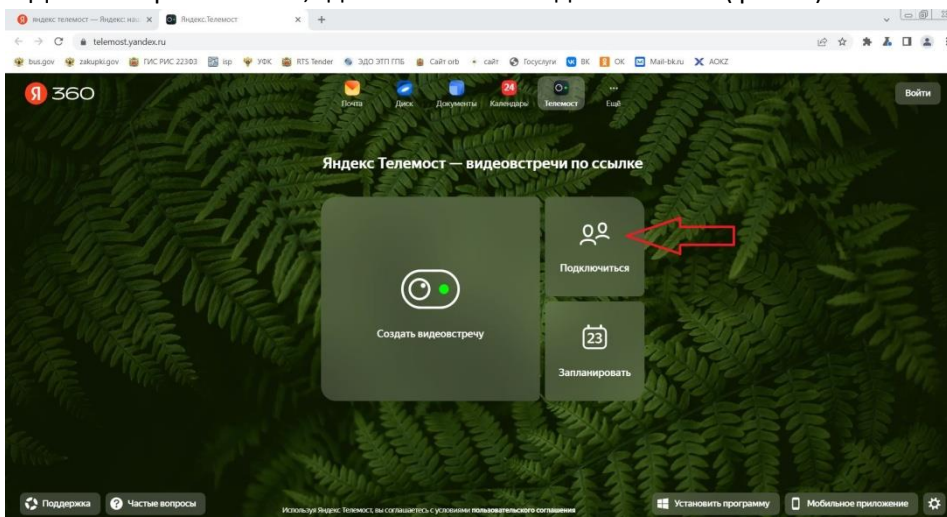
яндекс телемост — Яндекс: нац ×
Яндекс.Телемост ×
+
telemost.yandex.ru
bus.gov zakupki.gov ГИС РИС 22303 isp УФК RTS Tender ЭДО ЭТП ГПБ Сайт orb сайт Госуслуги ВК ОК Mail-bk.ru АОКZ

Я 360
Почта Диск Документы 24 Календарь Телемост Ещё
Войти

Яндекс Телемост — видеовстречи по ссылке

Создать видеовстречу
Подключиться
23
Запланировать

Поддержка
Частые вопросы
Используя Яндекс Телемост, вы соглашаетесь с условиями пользовательского соглашения
Установить программу
Мобильное приложение